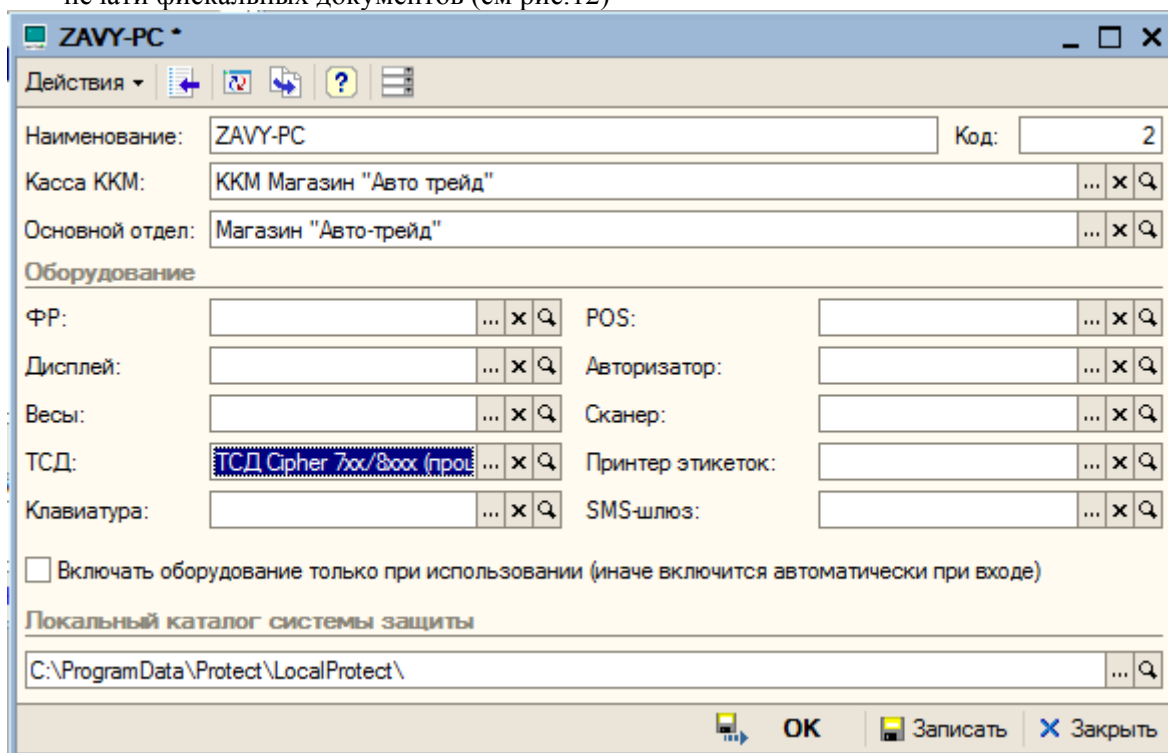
печати фискальных документов (см рис.12)

ZAVY-PC *

Действия

Наименование: ZAVY-PC
Код: 2
Касса ККМ: ККМ Магазин "Авто трейд"
Основной отдел: Магазин "Авто-трейд"

Оборудование

ФР:
POS:
Дисплей:
Авторизатор:
Весы:
Сканер:
ТСД: ТСД Cipher 7xx/8xxx (проц
Принтер этикеток:
Клавиатура:
SMS-шлюз:

Включать оборудование только при использовании (иначе включится автоматически при входе)

Локальный каталог системы защиты

C:\ProgramData\Protect\LocalProtect\

OK
Записать
Закрыть